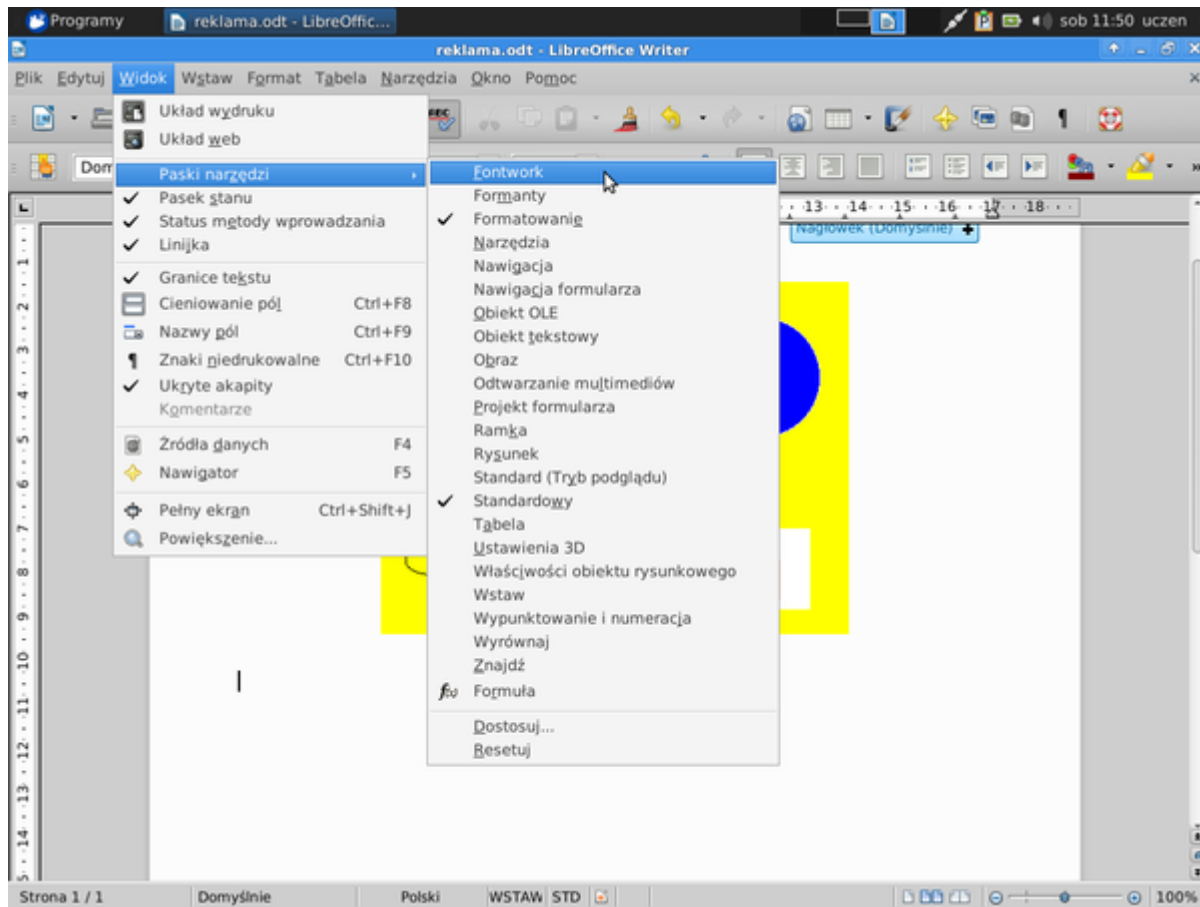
Programy reklama.odt - LibreOffic... sob 11:50 uczen

reklama.odt - LibreOffice Writer

Plik Edytuj Widok Wstaw Format Tabela Narzędzia Okno Pomoc

Dom

Układ wydruku
Układ web
Paski narzędzi
Pasek stanu
Status metody wprowadzania
Linijka
Granice tekstu
Cieniowanie pól Ctrl+F8
Nazwy pól Ctrl+F9
Znaki niedrukowalne Ctrl+F10
Ukryte akapity
Komentarze
Źródła danych F4
Nawigator F5
Pełny ekran Ctrl+Shift+J
Powiększenie...

Fontwork
Formanty
Formatowanie
Narzędzia
Nawigacja
Nawigacja formularza
Obiekt OLE
Obiekt tekstowy
Obraz
Odtwarzanie multimediów
Projekt formularza
Ramka
Rysunek
Standard (Tryb podglądu)
Standardowy
Tabela
Ustawienia 3D
Właściwości obiektu rysunkowego
Wstaw
Wypunktowanie i numeracja
Wyrównaj
Znajdź
Formuła
Dostosuj...
Resetuj

13 14 15 16 17 18
Nagłówek (Domyślnie)

1 2 3 4 5 6 7 8 9 10 11 12 13 14

Strona 1 / 1 Domyślnie Polski WSTAW STD 100%